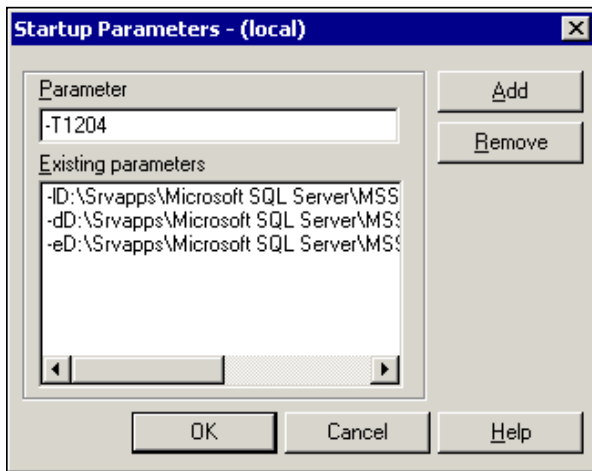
Startup Parameters - (local)

Parameter

-T1204

Existing parameters

-lD:\Srvapps\Microsoft SQL Server\MSS
-dD:\Srvapps\Microsoft SQL Server\MSS
-eD:\Srvapps\Microsoft SQL Server\MSS

Add

Remove

OK

Cancel

Help